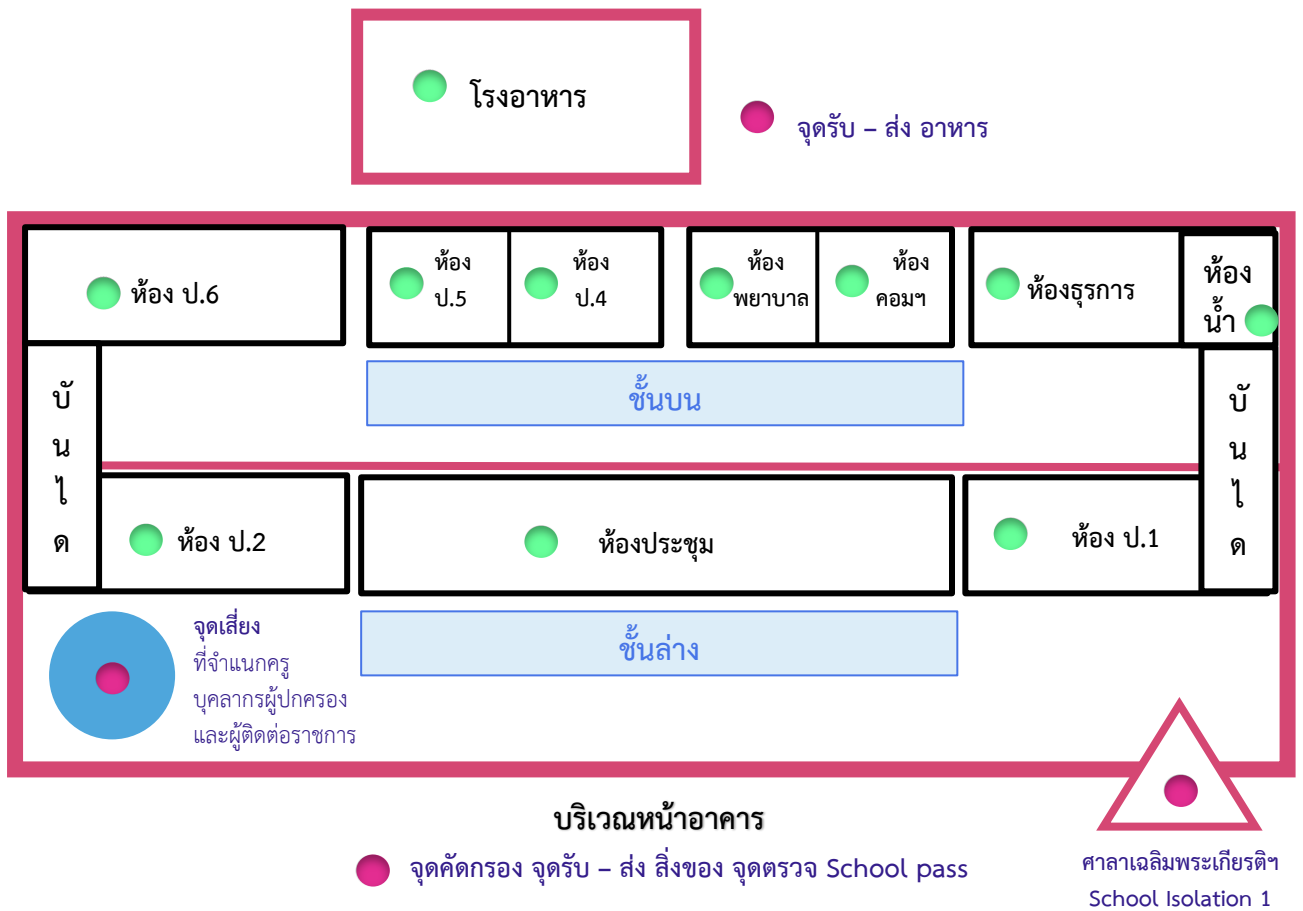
โรงอาหาร

จุดรับ – ส่ง อาหาร

ห้อง ป.6

ห้อง ป.5

ห้อง ป.4

ห้อง พยาบาล

ห้อง คอมฯ

ห้องธุรการ

ห้อง น้ำ

บันได

ชั้นบน

บันได

ห้อง ป.2

ห้องประชุม

ห้อง ป.1

ชั้นล่าง

จุดเสี่ยง ที่จำแนกครู บุคลากรผู้ปกครอง และผู้ติดต่อราชการ

บริเวณหน้าอาคาร

จุดคัดกรอง จุดรับ – ส่ง สิ่งของ จุดตรวจ School pass

ศาลาเฉลิมพระเกียรติฯ
School Isolation 1